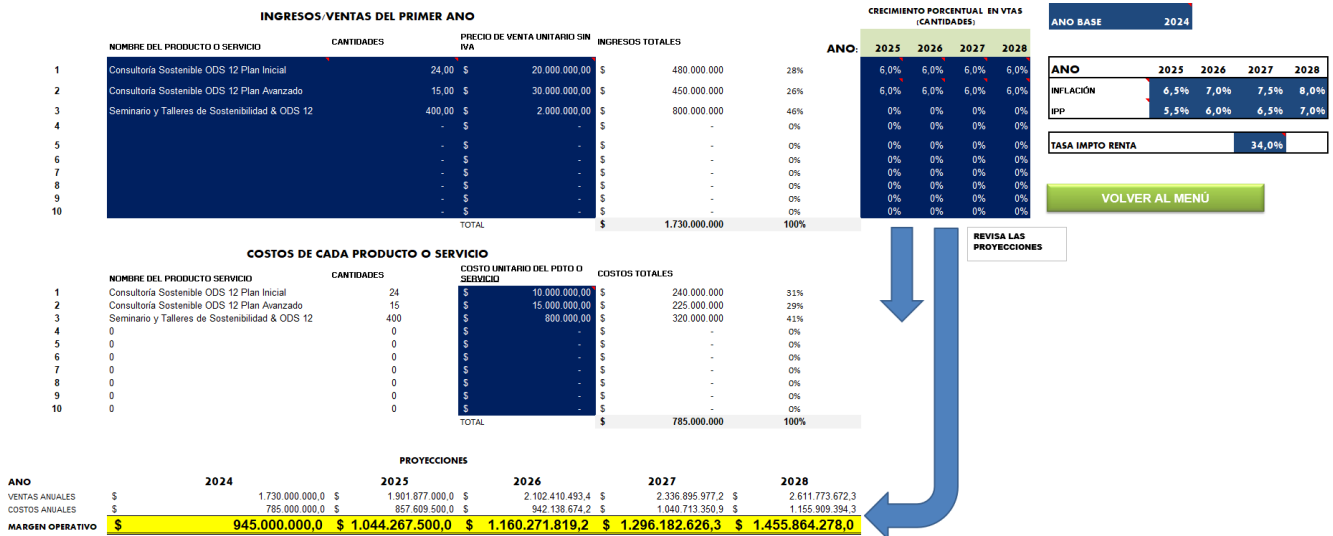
INGRESOS/VENTAS DEL PRIMER ANO

CRECIMIENTO PORCENTUAL EN VTAS (CANTIDADES)

| | NOMBRE DEL PRODUCTO O SERVICIO | CANTIDADES | PRECIO DE VENTA UNITARIO SIN IVA | INGRESOS TOTALES | | ANO: 2025 | 2026 | 2027 | 2028 |
|---|---|---|---|---|---|---|---|---|---|
| 1 | Consultoría Sostenible ODS 12 Plan Inicial | 24,00 | $ 20.000.000,00 | $ 480.000.000 | 28% | 6,0% | 6,0% | 6,0% | 6,0% |
| 2 | Consultoría Sostenible ODS 12 Plan Avanzado | 15,00 | $ 30.000.000,00 | $ 450.000.000 | 26% | 6,0% | 6,0% | 6,0% | 6,0% |
| 3 | Seminario y Talleres de Sostenibilidad & ODS 12 | 400,00 | $ 2.000.000,00 | $ 800.000.000 | 46% | 0% | 0% | 0% | 0% |
| 4 | | - | $ - | $ - | 0% | 0% | 0% | 0% | 0% |
| 5 | | - | $ - | $ - | 0% | 0% | 0% | 0% | 0% |
| 6 | | - | $ - | $ - | 0% | 0% | 0% | 0% | 0% |
| 7 | | - | $ - | $ - | 0% | 0% | 0% | 0% | 0% |
| 8 | | - | $ - | $ - | 0% | 0% | 0% | 0% | 0% |
| 9 | | - | $ - | $ - | 0% | 0% | 0% | 0% | 0% |
| 10 | | - | $ - | $ - | 0% | 0% | 0% | 0% | 0% |
| | | | TOTAL | $ 1.730.000.000 | 100% | | | | |

ANO BASE 2024

| ANO | 2025 | 2026 | 2027 | 2028 |
|---|---|---|---|---|
| INFLACIÓN | 6,5% | 7,0% | 7,5% | 8,0% |
| IPP | 5,5% | 6,0% | 6,5% | 7,0% |

TASA IMPTO RENTA 34,0%

VOLVER AL MENÚ

REVISA LAS PROYECCIONES

COSTOS DE CADA PRODUCTO O SERVICIO

| | NOMBRE DEL PRODUCTO SERVICIO | CANTIDADES | COSTO UNITARIO DEL PDTO O SERVICIO | COSTOS TOTALES | |
|---|---|---|---|---|---|
| 1 | Consultoría Sostenible ODS 12 Plan Inicial | 24 | $ 10.000.000,00 | $ 240.000.000 | 31% |
| 2 | Consultoría Sostenible ODS 12 Plan Avanzado | 15 | $ 15.000.000,00 | $ 225.000.000 | 29% |
| 3 | Seminario y Talleres de Sostenibilidad & ODS 12 | 400 | $ 800.000,00 | $ 320.000.000 | 41% |
| 4 | 0 | 0 | $ - | $ - | 0% |
| 5 | 0 | 0 | $ - | $ - | 0% |
| 6 | 0 | 0 | $ - | $ - | 0% |
| 7 | 0 | 0 | $ - | $ - | 0% |
| 8 | 0 | 0 | $ - | $ - | 0% |
| 9 | 0 | 0 | $ - | $ - | 0% |
| 10 | 0 | 0 | $ - | $ - | 0% |
| | | | TOTAL | $ 785.000.000 | 100% |

PROYECCIONES

| ANO | 2024 | 2025 | 2026 | 2027 | 2028 |
|---|---|---|---|---|---|
| VENTAS ANUALES | $ 1.730.000.000,0 | $ 1.901.877.000,0 | $ 2.102.410.493,4 | $ 2.336.895.977,2 | $ 2.611.773.672,3 |
| COSTOS ANUALES | $ 785.000.000,0 | $ 857.609.500,0 | $ 942.138.674,2 | $ 1.040.713.350,9 | $ 1.155.909.394,3 |
| MARGEN OPERATIVO | $ 945.000.000,0 | $ 1.044.267.500,0 | $ 1.160.271.819,2 | $ 1.296.182.626,3 | $ 1.455.864.278,0 |